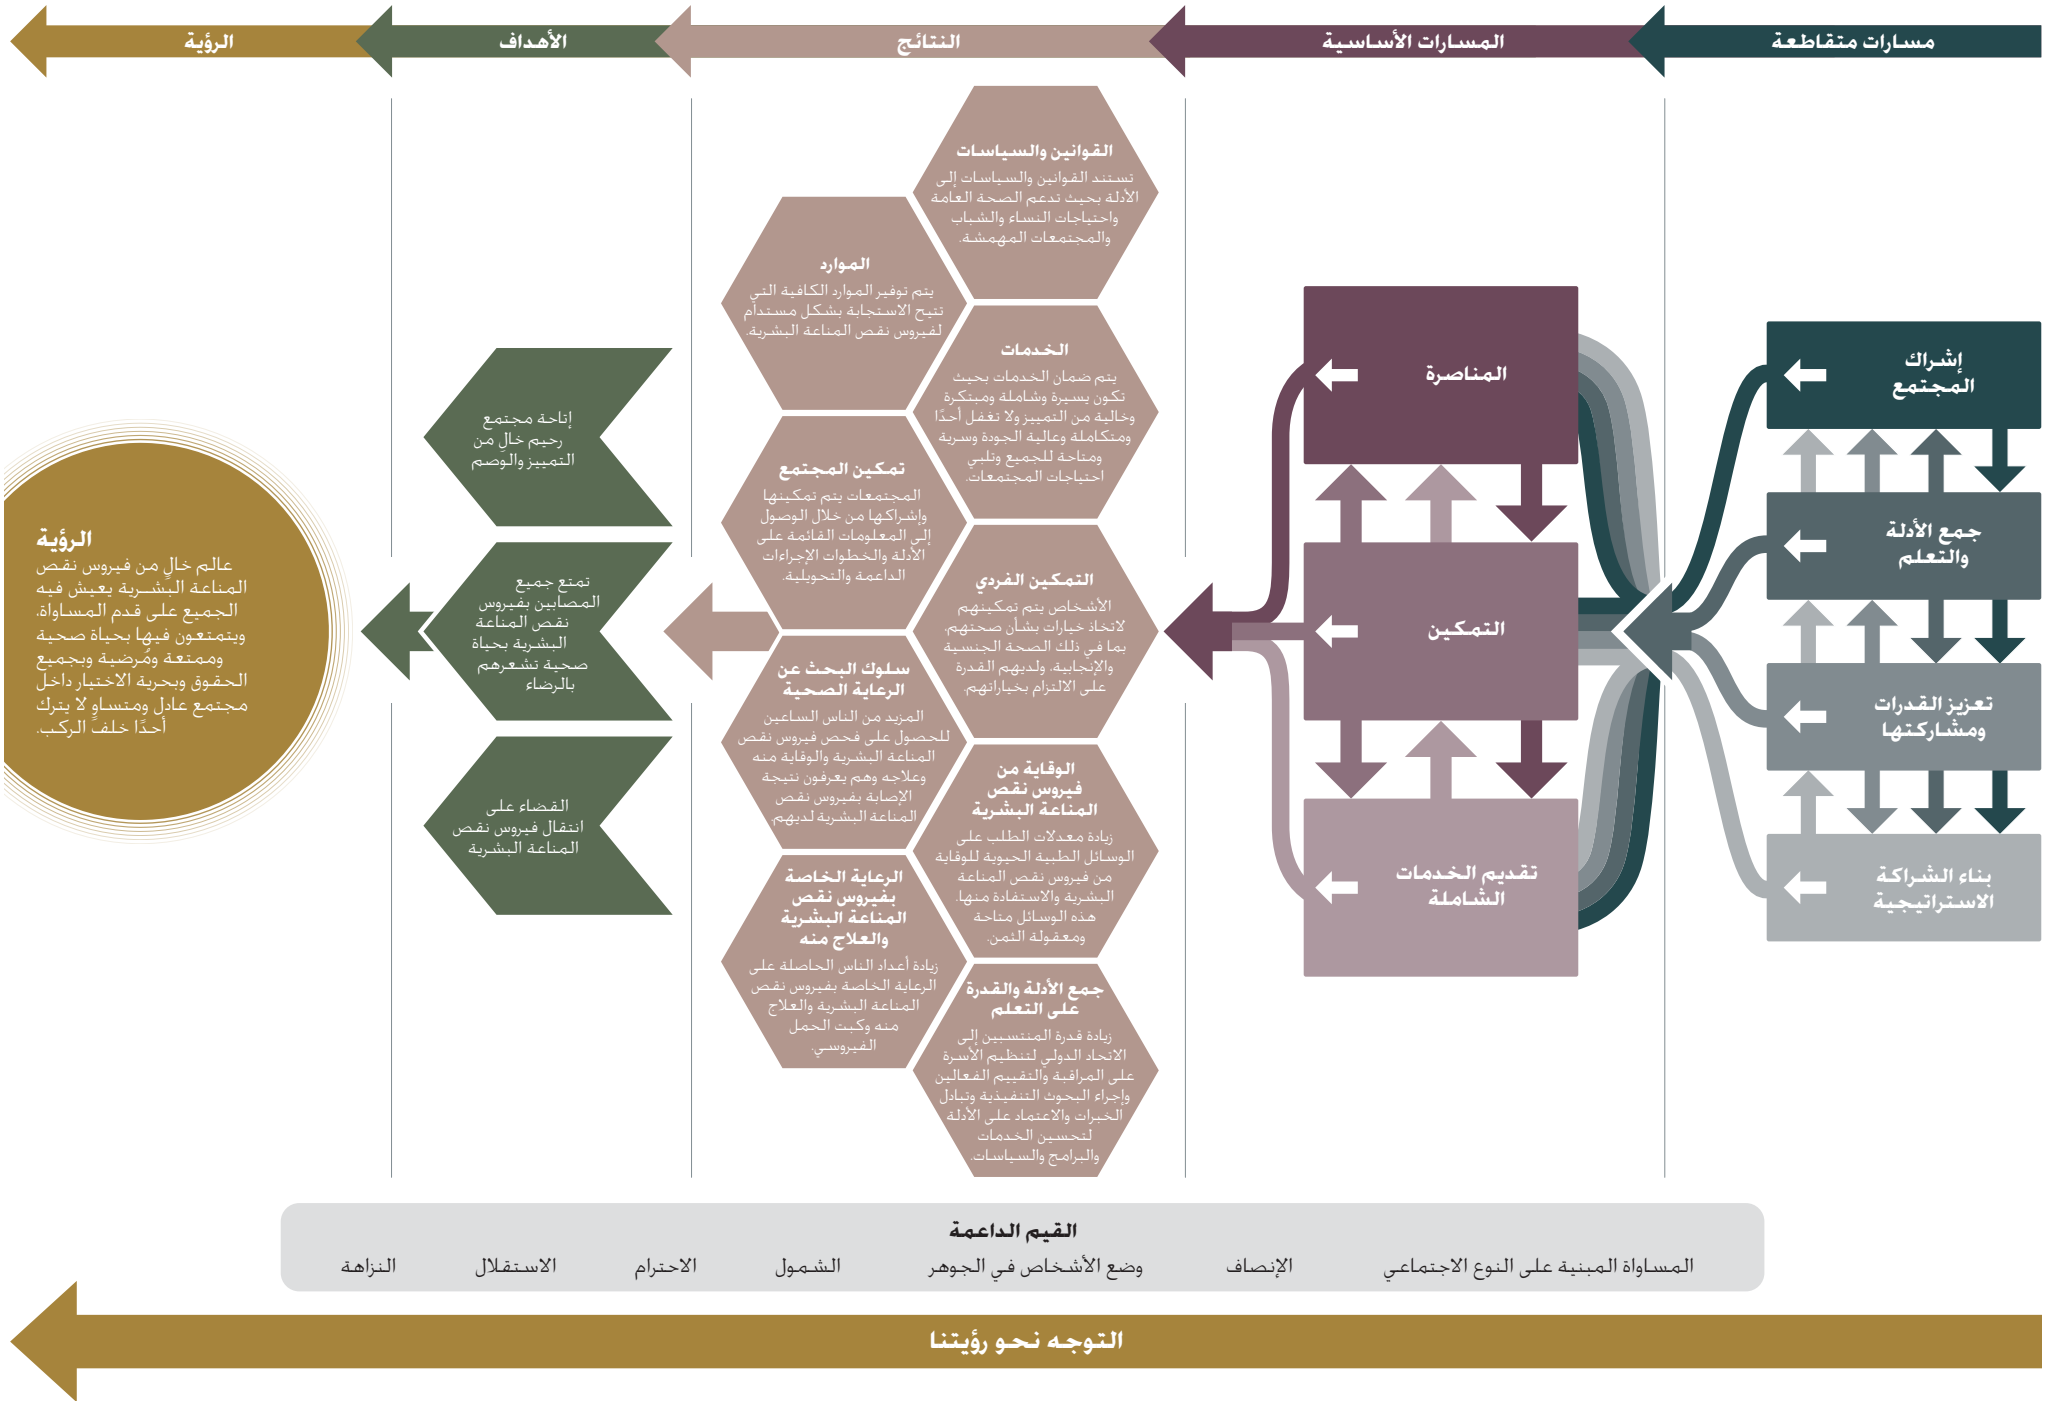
مسارات متقاطعة

المسارات الأساسية

النتائج

الأهداف

الرؤية

إشراك المجتمع

جمع الأدلة والتعلم

تعزيز القدرات ومشاركتها

بناء الشراكة الاستراتيجية

المناصرة

التمكين

تقديم الخدمات الشاملة

القوانين والسياسات
تستند القوانين والسياسات إلى الأدلة بحيث تدعم الصحة العامة واحتياجات النساء والشباب والمجتمعات المهمشة.

الموارد
يتم توفير الموارد الكافية التي تتيح الاستجابة بشكل مستدام لفيروس نقص المناعة البشرية.

الخدمات
يتم ضمان الخدمات بحيث تكون يسيرة وشاملة ومبتكرة وخالية من التمييز ولا تغفل أحدًا ومتكاملة وعالية الجودة وسرية ومتاحة للجميع وتلبي احتياجات المجتمعات.

تمكين المجتمع
المجتمعات يتم تمكينها وإشراكها من خلال الوصول إلى المعلومات القائمة على الأدلة والخطوات الإجراءات الداعمة والتحويلية

التمكين الفردي
الأشخاص يتم تمكينهم لاتخاذ خيارات بشأن صحتهم، بما في ذلك الصحة الجنسية والإنجابية، ولديهم القدرة على الالتزام بخياراتهم.

سلوك البحث عن الرعاية الصحة
المزيد من الناس الساعين للحصول على فحص فيروس نقص المناعة البشرية والوقاية منه وعلاجه وهم يعرفون نتيجة الإصابة بفيروس نقص المناعة البشرية لديهم

الوقاية من فيروس نقص المناعة البشرية
زيادة معدلات الطلب على الوسائل الطبية الحيوية للوقاية من فيروس نقص المناعة البشرية والاستفادة منها. هذه الوسائل متاحة ومعقولة الثمن.

الرعاية الخاصة بفيروس نقص المناعة البشرية والعلاج منه
زيادة أعداد الناس الحاصلة على الرعاية الخاصة بفيروس نقص المناعة البشرية والعلاج منه وكبت الحمل الفيروسي

جمع الأدلة والقدرة على التعلم
زيادة قدرة المنتسبين إلى الاتحاد الدولي لتنظيم الأسرة على المراقبة والتقييم الفعالين وإجراء البحوث التنفيذية وتبادل الخبرات والاعتماد على الأدلة لتحسين الخدمات والبرامج والسياسات.

إتاحة مجتمع رحيم خالٍ من التمييز والوصم

تمتع جميع المصابين بفيروس نقص المناعة البشرية بحياة صحية تشعرهم بالرضاء

القضاء على انتقال فيروس نقص المناعة البشرية

الرؤية
عالم خالٍ من فيروس نقص المناعة البشرية يعيش فيه الجميع على قدم المساواة، ويتمتعون فيها بحياة صحية وممتعة ومُرضية وبجميع الحقوق وبحرية الاختيار داخل مجتمع عادل ومتساوٍ لا يترك أحدًا خلف الركب.

القيم الداعمة
المساواة المبنية على النوع الاجتماعي   الإنصاف   وضع الأشخاص في الجوهر   الشمول   الاحترام   الاستقلال   النزاهة

التوجه نحو رؤيتنا